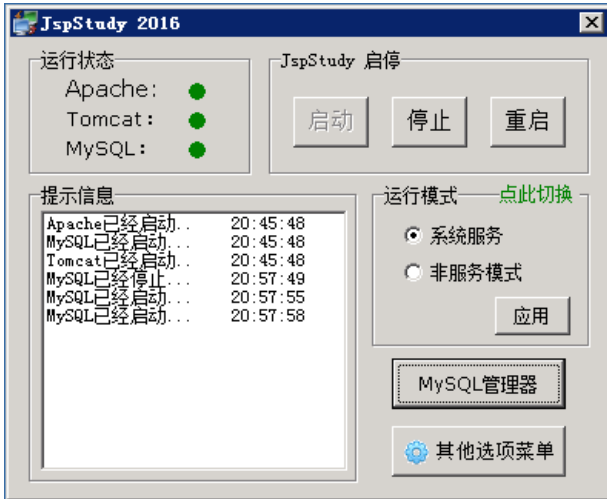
JspStudy 2016

运行状态
Apache:
Tomcat:
MySQL:

JspStudy 启停
启动
停止
重启

提示信息
Apache已经启动.. 20:45:48
MySQL已经启动... 20:45:48
Tomcat已经启动.. 20:45:48
MySQL已经停止... 20:57:49
MySQL已经启动... 20:57:55
MySQL已经启动... 20:57:58

运行模式 点此切换
系统服务
非服务模式
应用

MySQL管理器

其他选项菜单